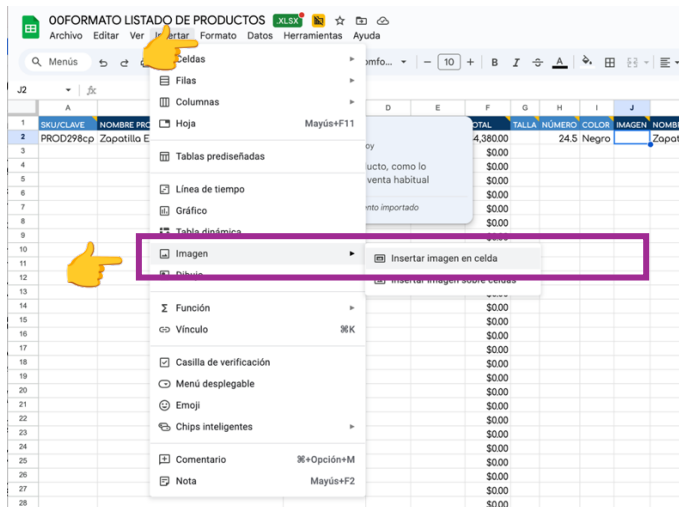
00FORMATO LISTADO DE PRODUCTOS .XLSX
Archivo Editar Ver Insertar Formato Datos Herramientas Ayuda
Menús
omfo... 10 B I
J2

Celdas
Filas
Columnas
Hoja Mayús+F11
Tablas prediseñadas
Línea de tiempo
Gráfico
Tabla dinámica
Imagen
Dibujo
Función
Vínculo ⌘K
Casilla de verificación
Menú desplegable
Emoji
Chips inteligentes
Comentario ⌘+Opción+M
Nota Mayús+F2

Insertar imagen en celda
Insertar imagen sobre celdas

oy
ucto, como lo
venta habitual
nto importado

| | A | B | ... | D | E | F | G | H | I | J | |
|---|---|---|---|---|---|---|---|---|---|---|---|
| 1 | SKU/CLAVE | NOMBRE PRO | | | | OTAL | TALLA | NÚMERO | COLOR | IMAGEN | NOMBR |
| 2 | PROD298cp | Zapatilla E | | | | 4,380.00 | | 24.5 | Negro | | Zapat |
| 3 | | | | | | $0.00 | | | | | |
| 4 | | | | | | $0.00 | | | | | |
| 5 | | | | | | $0.00 | | | | | |
| 6 | | | | | | $0.00 | | | | | |
| 7 | | | | | | $0.00 | | | | | |
| 8 | | | | | | $0.00 | | | | | |
| 9 | | | | | | $0.00 | | | | | |
| 10 | | | | | | | | | | | |
| 11 | | | | | | | | | | | |
| 12 | | | | | | | | | | | |
| 13 | | | | | | $0.00 | | | | | |
| 14 | | | | | | $0.00 | | | | | |
| 15 | | | | | | $0.00 | | | | | |
| 16 | | | | | | $0.00 | | | | | |
| 17 | | | | | | $0.00 | | | | | |
| 18 | | | | | | $0.00 | | | | | |
| 19 | | | | | | $0.00 | | | | | |
| 20 | | | | | | $0.00 | | | | | |
| 21 | | | | | | $0.00 | | | | | |
| 22 | | | | | | $0.00 | | | | | |
| 23 | | | | | | $0.00 | | | | | |
| 24 | | | | | | $0.00 | | | | | |
| 25 | | | | | | $0.00 | | | | | |
| 26 | | | | | | $0.00 | | | | | |
| 27 | | | | | | $0.00 | | | | | |
| 28 | | | | | | $0.00 | | | | | |